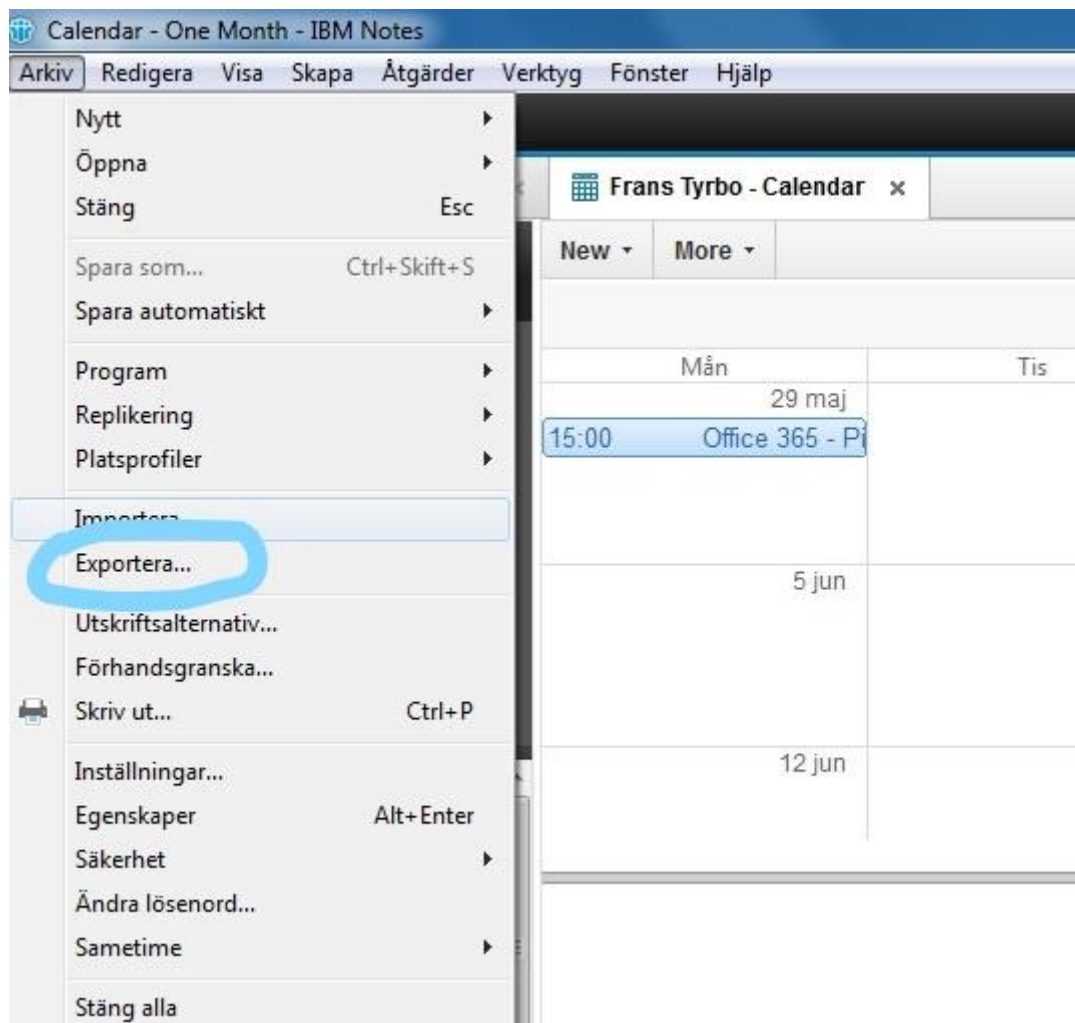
Calendar - One Month - IBM Notes

Arkiv Redigera Visa Skapa Åtgärder Verktyg Fönster Hjälp

Nytt
Öppna
Stäng Esc

Spara som... Ctrl+Skift+S
Spara automatiskt

Program
Replikering
Platsprofiler

Importera...
Exportera...

Utskriftsalternativ...
Förhandsgranska...
Skriv ut... Ctrl+P

Inställningar...
Egenskaper Alt+Enter
Säkerhet
Ändra lösenord...
Sametime

Stäng alla

Frans Tyrbo - Calendar ×

New ▾ More ▾

Mån Tis

29 maj

15:00 Office 365 - Pi

5 jun

12 jun